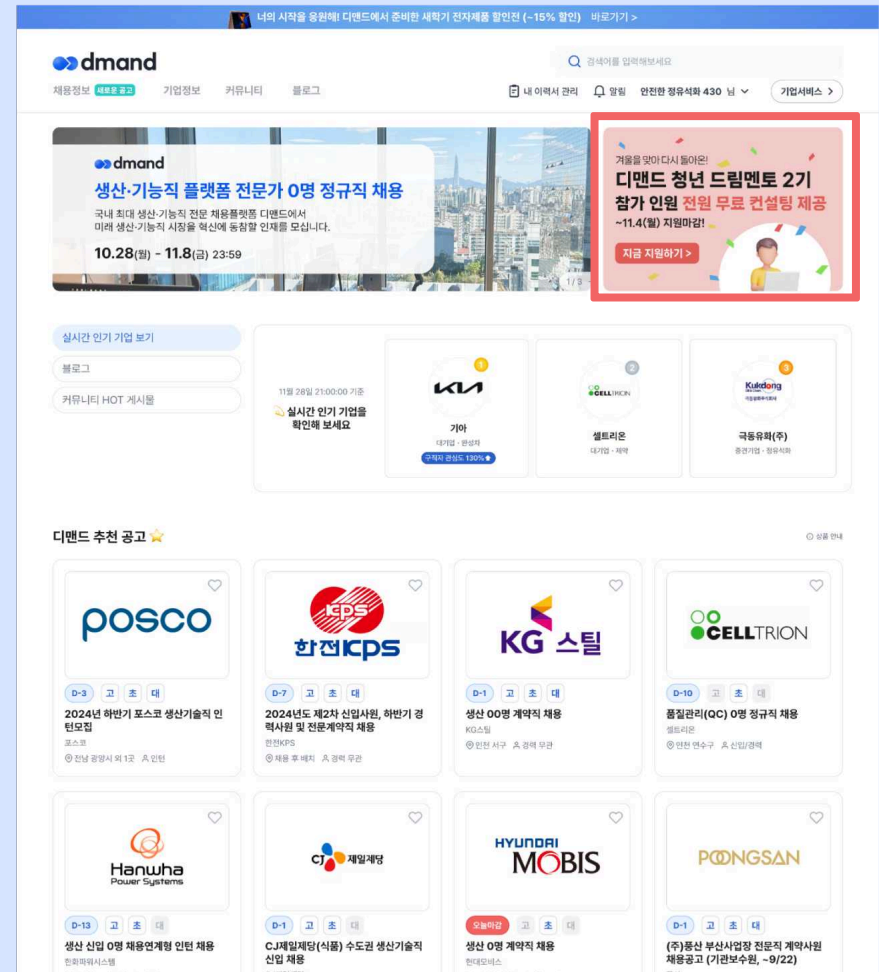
너의 시작을 응원해! 디맨드에서 준비한 새학기 전자제품 할인전 (~15% 할인) 바로가기 >

dmand

검색어를 입력해보세요

채용정보 새로운 공고 기업정보 커뮤니티 블로그

내 이력서 관리 알림 안전한 정유석화 430 님 기업서비스 >

dmand
생산·기능직 플랫폼 전문가 0명 정규직 채용
국내 최대 생산·기능직 전문 채용플랫폼 디맨드에서 미래 생산·기능직 시장을 혁신에 동참할 인재를 모십니다.
10.28(월) - 11.8(금) 23:59

1/3

겨울을 맞아 다시 돌아온!
디맨드 청년 드림멘토 2기
참가 인원 전원 무료 컨설팅 제공
~11.4(월) 지원마감!
지금 지원하기 >

실시간 인기 기업 보기
블로그
커뮤니티 HOT 게시물

11월 28일 21:00:00 기준
실시간 인기 기업을 확인해 보세요

1
KIA
기아
대기업 · 완성차
구직자 관심도 130%

2
CELLTRION
셀트리온
대기업 · 제약

3
Kukdong
극동유화(주)
중견기업 · 정유석화

디맨드 추천 공고

상품 안내

posco
D-3 고 초 대
2024년 하반기 포스코 생산기술직 인턴모집
포스코
전남 광양시 외 1곳 인턴

KPS 한전KPS
D-7 고 초 대
2024년도 제2차 신입사원, 하반기 경력사원 및 전문계약직 채용
한전KPS
채용 후 배치 경력 무관

KG 스틸
D-1 고 초 대
생산 00명 계약직 채용
KG스틸
인천 서구 경력 무관

CELLTRION
D-10 고 초 대
품질관리(QC) 0명 정규직 채용
셀트리온
인천 연수구 신입/경력

Hanwha Power Systems
D-13 고 초 대
생산 신입 0명 채용연계형 인턴 채용
한화파워시스템

CJ 제일제당
D-1 고 초 대
CJ제일제당(식품) 수도권 생산기술직 신입 채용

HYUNDAI MOBIS
오늘마감 고 초 대
생산 0명 계약직 채용
현대모비스

POONGSAN
D-1 고 초 대
(주)풍산 부산사업장 전문직 계약사원 채용공고 (기관보수원, ~9/22)